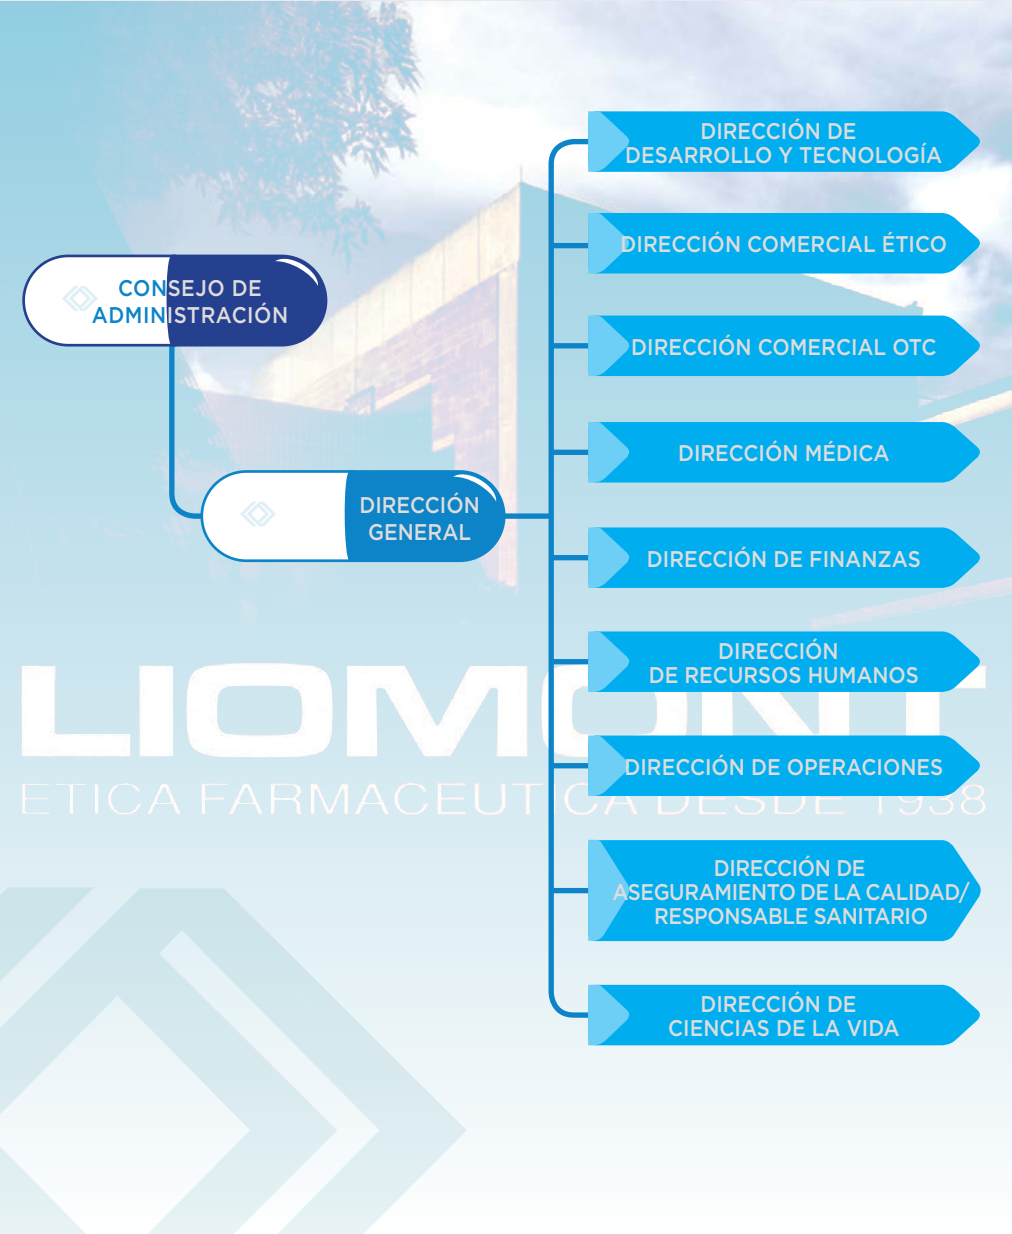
CONSEJO DE ADMINISTRACIÓN

DIRECCIÓN GENERAL

DIRECCIÓN DE DESARROLLO Y TECNOLOGÍA

DIRECCIÓN COMERCIAL ÉTICO

DIRECCIÓN COMERCIAL OTC

DIRECCIÓN MÉDICA

DIRECCIÓN DE FINANZAS

DIRECCIÓN DE RECURSOS HUMANOS

DIRECCIÓN DE OPERACIONES

DIRECCIÓN DE ASEGURAMIENTO DE LA CALIDAD/ RESPONSABLE SANITARIO

DIRECCIÓN DE CIENCIAS DE LA VIDA

LIOMONT
ETICA FARMACEUTICA DESDE 1938